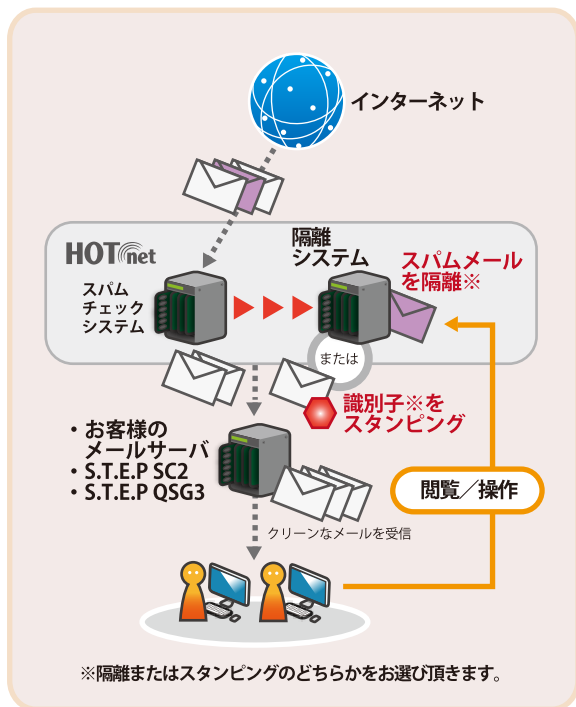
インターネット

HOTnet

スパム
チェック
システム

隔離
システム

スパムメール
を隔離※

または

識別子※を
スタンピング

・お客様の
メールサーバ
・S.T.E.P SC2
・S.T.E.P QSG3

閲覧／操作

クリーンなメールを受信

※隔離またはスタンピングのどちらかをお選び頂きます。